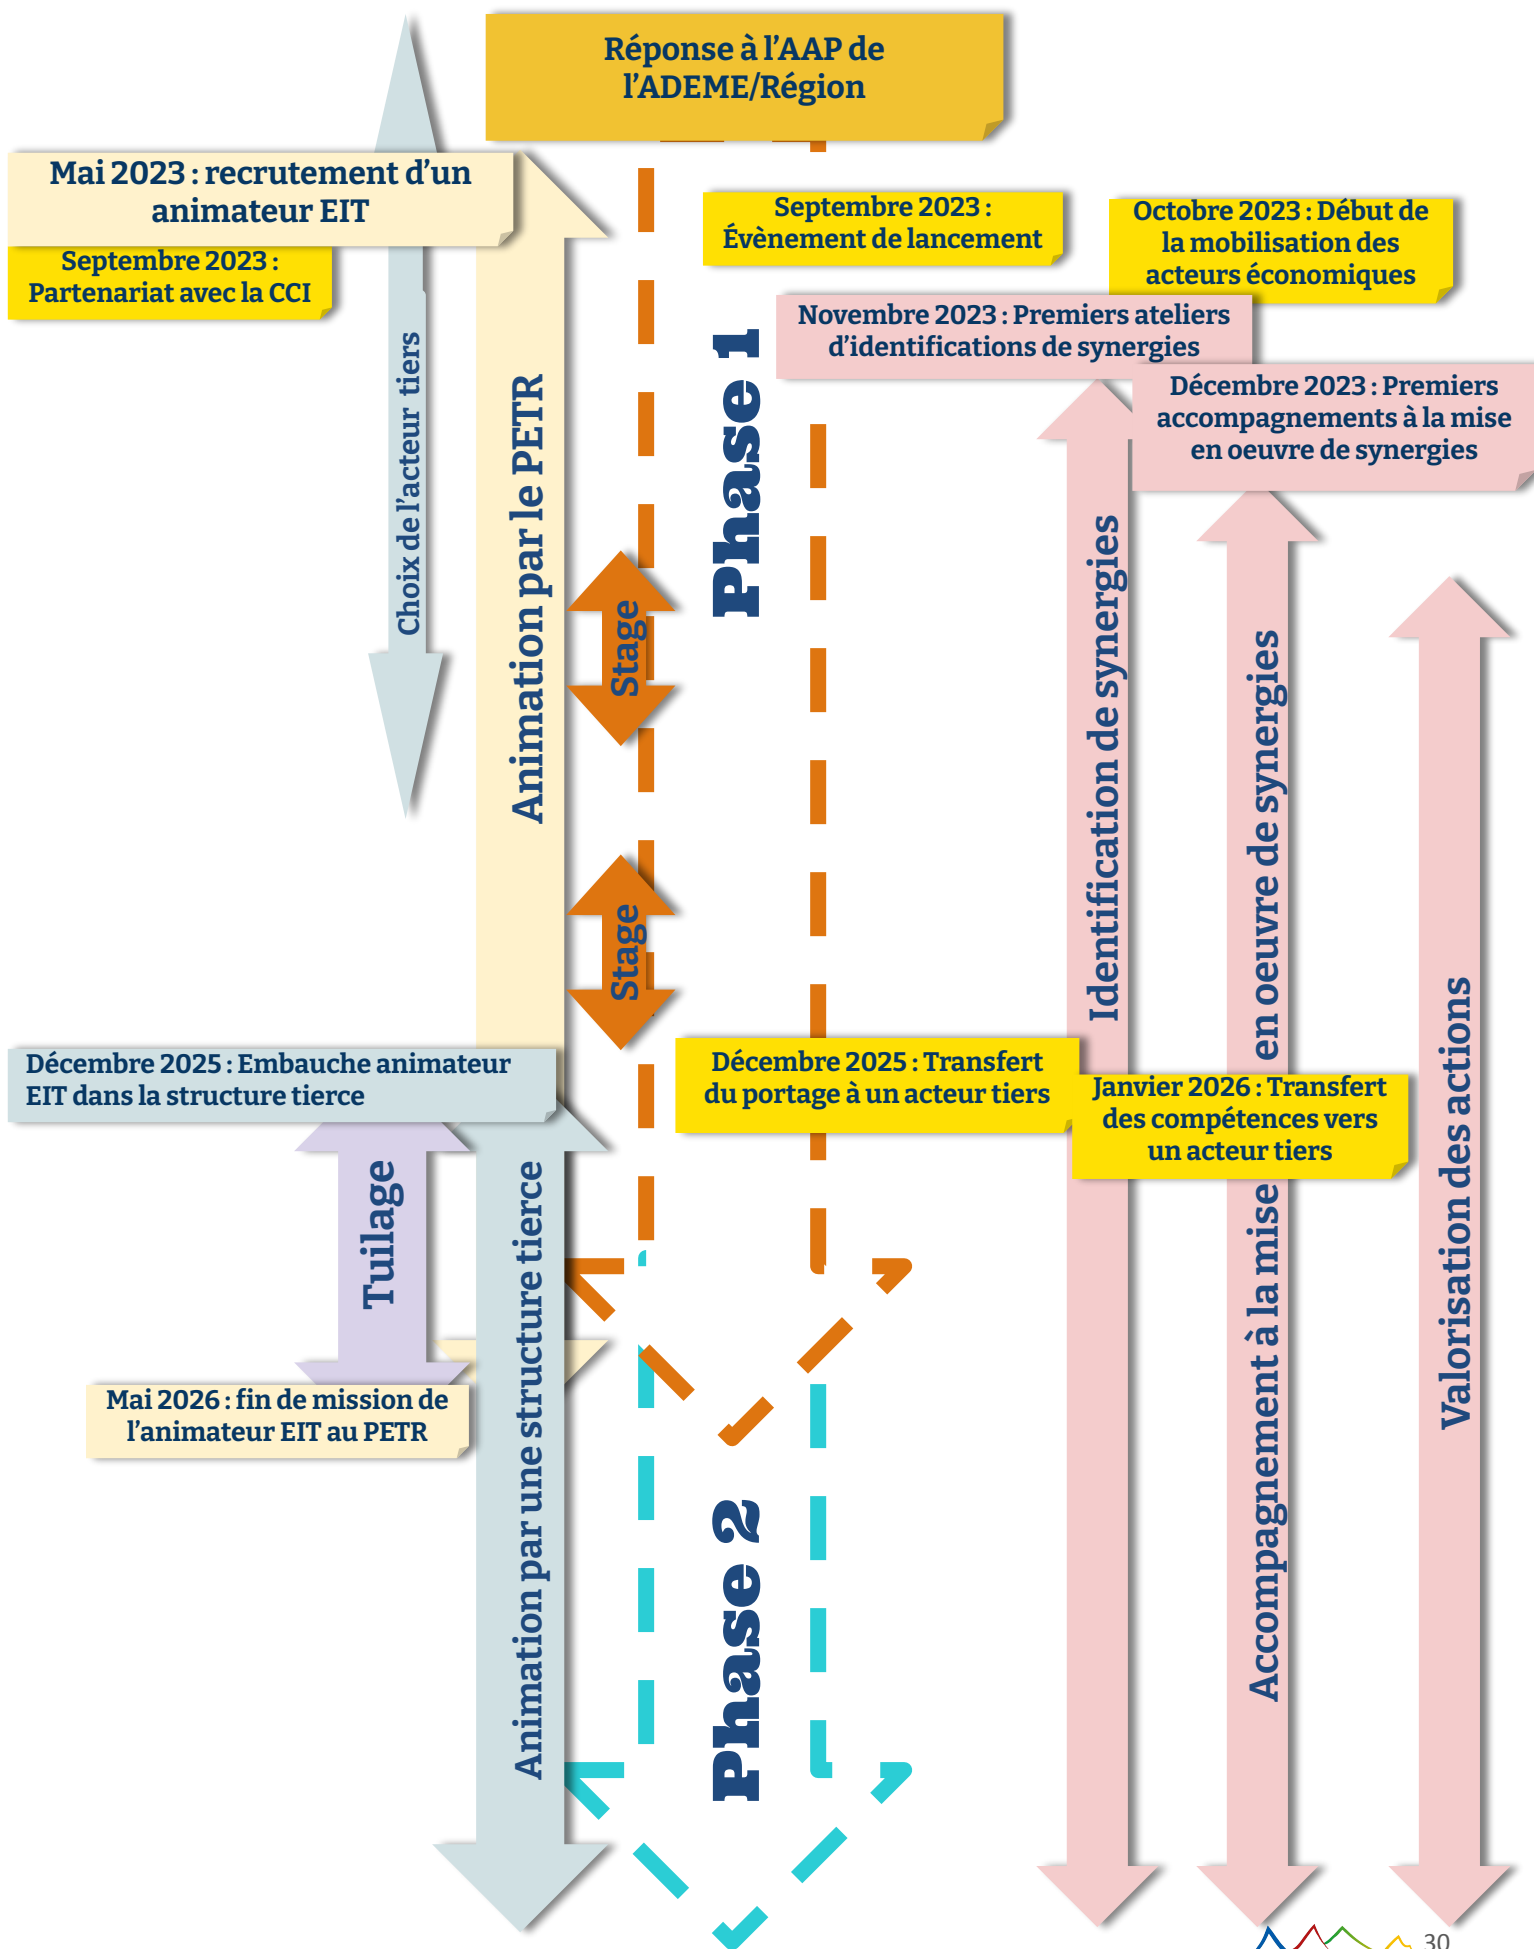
Réponse à l'AAP de l'ADEME/Région

Mai 2023 : recrutement d'un animateur EIT

Septembre 2023 : Partenariat avec la CCI

Septembre 2023 : Évènement de lancement

Octobre 2023 : Début de la mobilisation des acteurs économiques

Novembre 2023 : Premiers ateliers d'identifications de synergies

Décembre 2023 : Premiers accompagnements à la mise en oeuvre de synergies

Choix de l'acteur tiers

Animation par le PETR

Phase 1

Stage

Stage

Identification de synergies

Accompagnement à la mise en oeuvre de synergies

Valorisation des actions

Décembre 2025 : Embauche animateur EIT dans la structure tierce

Décembre 2025 : Transfert du portage à un acteur tiers

Janvier 2026 : Transfert des compétences vers un acteur tiers

Tuilage

Mai 2026 : fin de mission de l'animateur EIT au PETR

Animation par une structure tierce

Phase 2

30